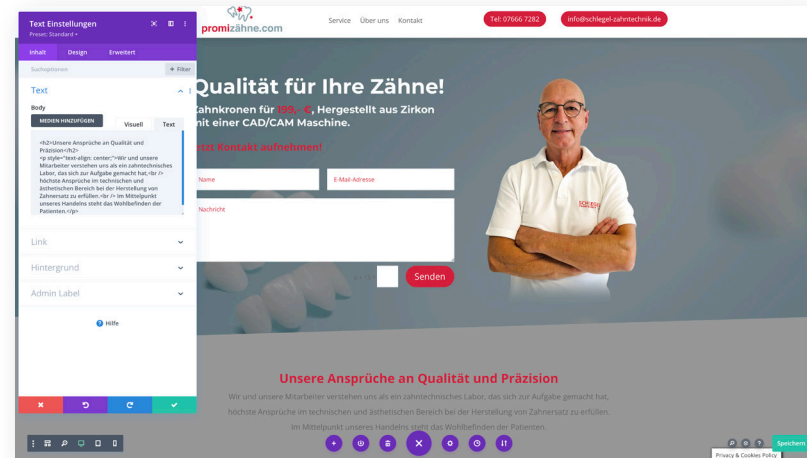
Text Einstellungen
Preset: Standard

Inhalt Design Erweitert

Suchoptionen + Filter

Text

Body

MEDIEN HINZUFÜGEN Visuell Text

<h2>Unsere Ansprüche an Qualität und Präzision</h2>
<p style="text-align: center;">Wir und unsere Mitarbeiter verstehen uns als ein zahntechnisches Labor, das sich zur Aufgabe gemacht hat,<br /> höchste Ansprüche im technischen und ästhetischen Bereich bei der Herstellung von Zahnersatz zu erfüllen.<br /> Im Mittelpunkt unseres Handelns steht das Wohlbefinden der Patienten.</p>

Link

Hintergrund

Admin Label

Hilfe

promizähne.com

Service Über uns Kontakt

Tel: 07666 7282

info@schlegel-zahntechnik.de

Qualität für Ihre Zähne!

Zahnkronen für 199,- €, Hergestellt aus Zirkon mit einer CAD/CAM Maschine.

tzt Kontakt aufnehmen!

Name

E-Mail-Adresse

Nachricht

Senden

Unsere Ansprüche an Qualität und Präzision

Wir und unsere Mitarbeiter verstehen uns als ein zahntechnisches Labor, das sich zur Aufgabe gemacht hat, höchste Ansprüche im technischen und ästhetischen Bereich bei der Herstellung von Zahnersatz zu erfüllen. Im Mittelpunkt unseres Handelns steht das Wohlbefinden der Patienten.

Speichern

Privacy & Cookies Policy